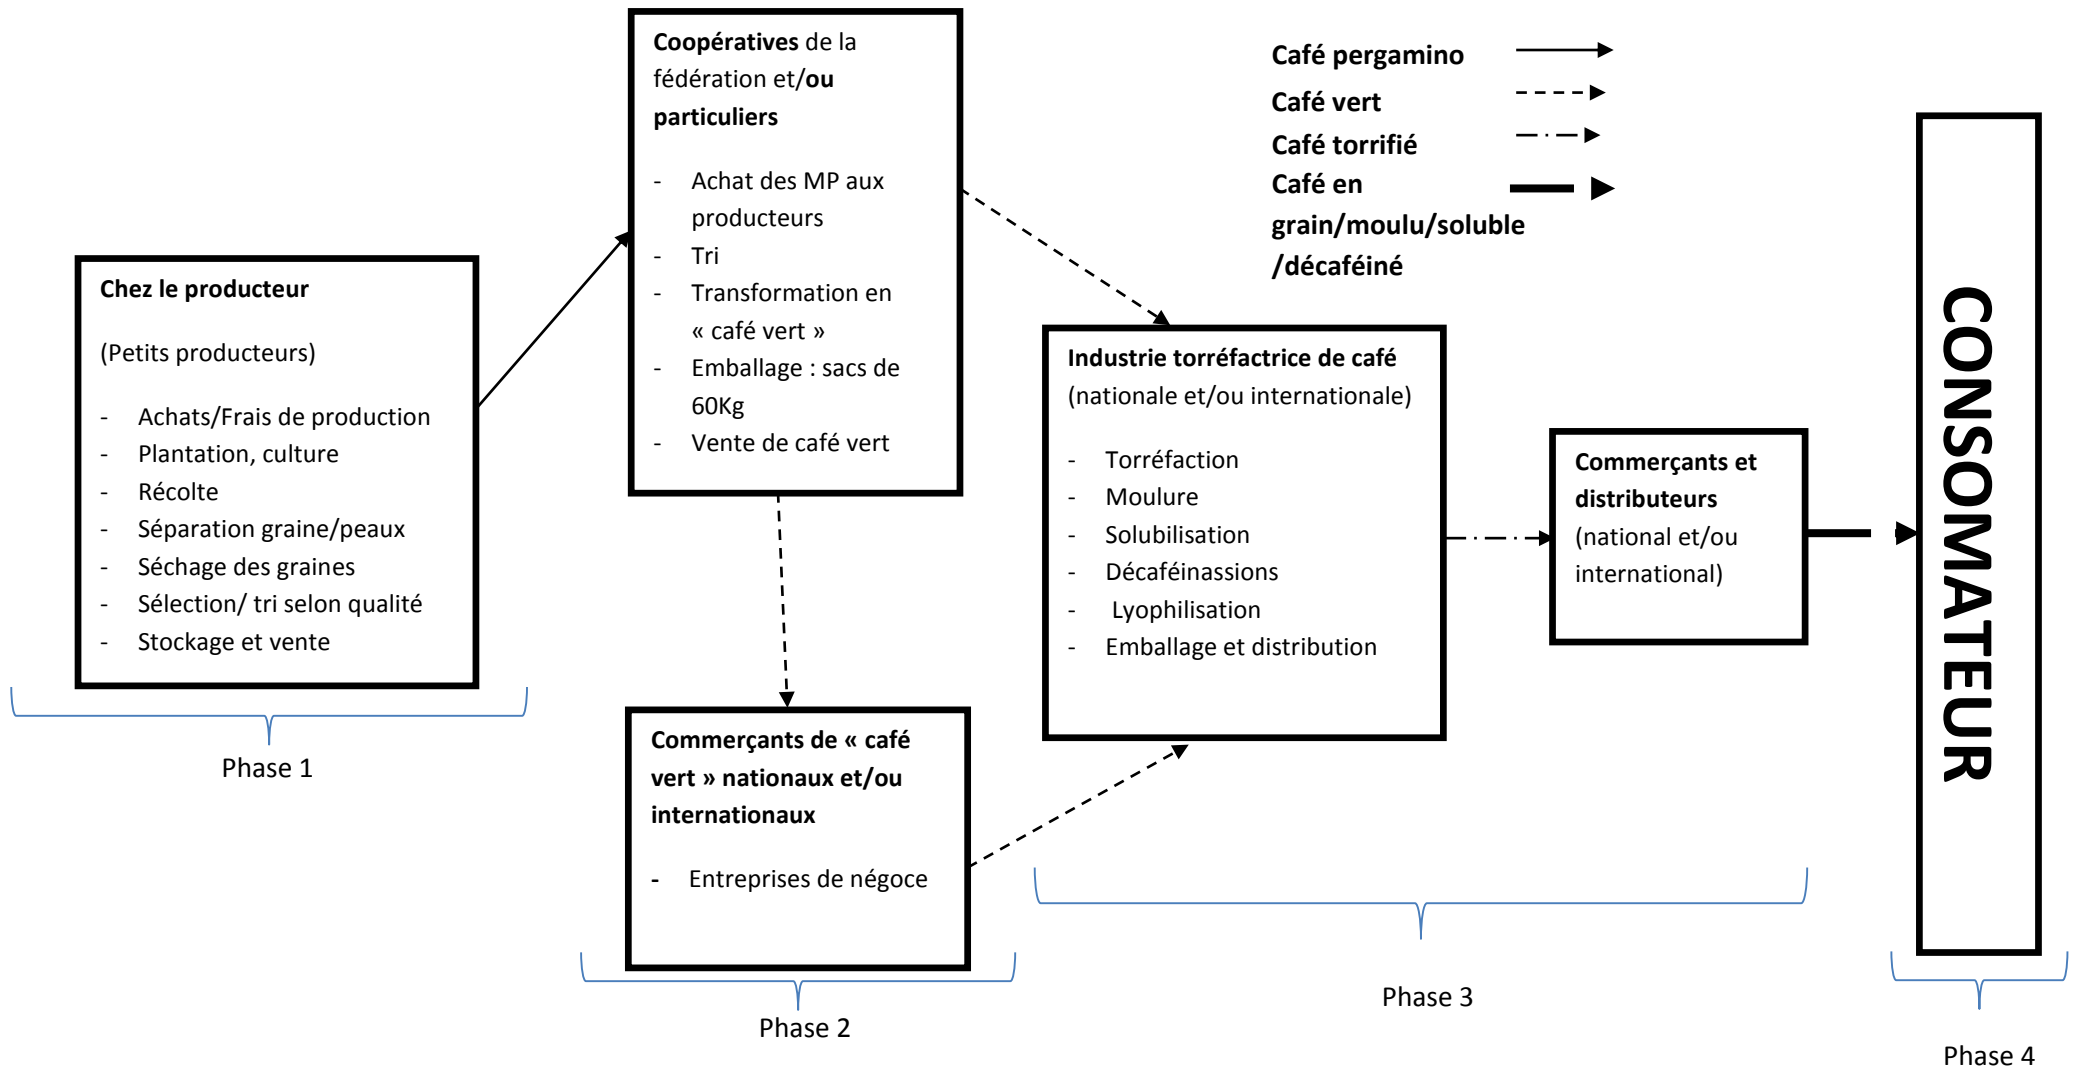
Café pergamino
Café vert
Café torrifié
Café en grain/moulu/soluble /décaféiné

Chez le producteur

(Petits producteurs)

- Achats/Frais de production
- Plantation, culture
- Récolte
- Séparation graine/peaux
- Séchage des graines
- Sélection/ tri selon qualité
- Stockage et vente

Phase 1

Coopératives de la fédération et/ou particuliers

- Achat des MP aux producteurs
- Tri
- Transformation en « café vert »
- Emballage : sacs de 60Kg
- Vente de café vert

Commerçants de « café vert » nationaux et/ou internationaux

- Entreprises de négoce

Phase 2

Industrie torréfactrice de café (nationale et/ou internationale)

- Torréfaction
- Moulure
- Solubilisation
- Décaféinassions
- Lyophilisation
- Emballage et distribution

Commerçants et distributeurs (national et/ou international)

Phase 3

CONSOMATEUR

Phase 4